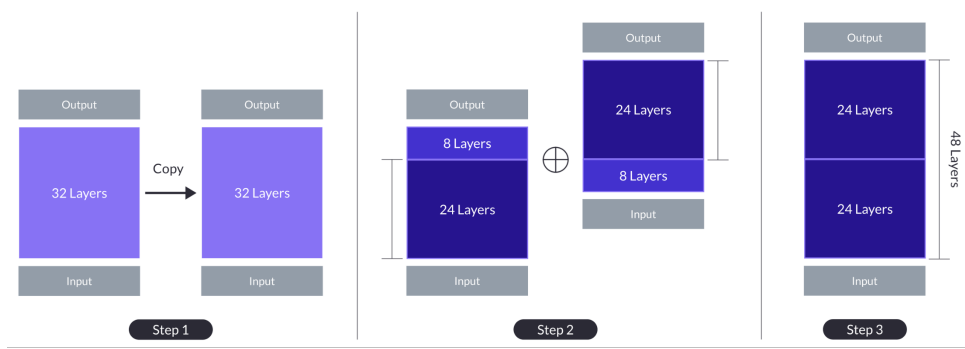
Output

32 Layers

Input

Copy

Output

32 Layers

Input

Step 1

Output

8 Layers

24 Layers

Input

$\oplus$

Output

24 Layers

8 Layers

Input

Step 2

Output

24 Layers

24 Layers

Input

48 Layers

Step 3